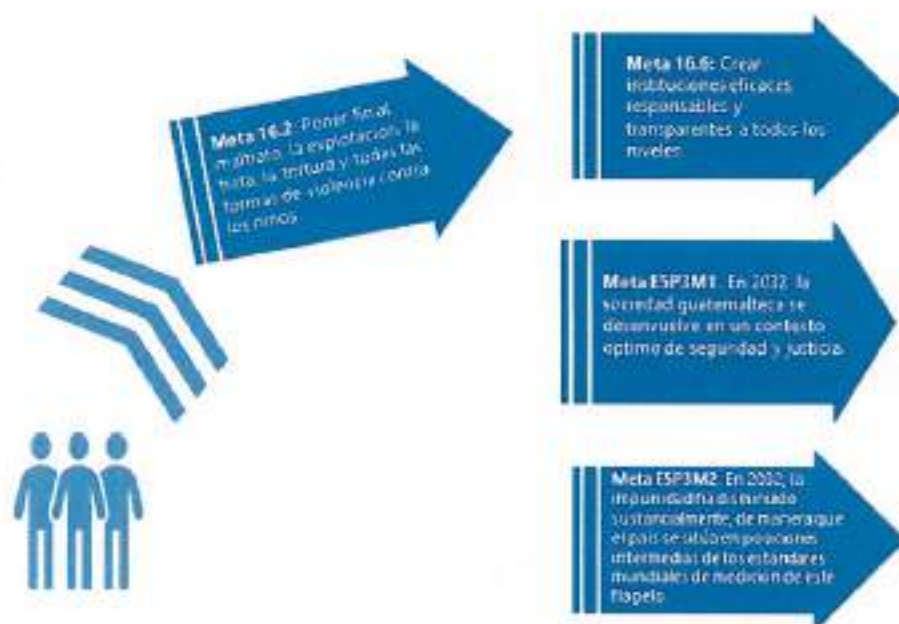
**Meta 16.2**: Poner fin al maltrato, la explotación, la trata, la tortura y todas las formas de violencia contra los niños.

**Meta 16.6**: Crear instituciones eficaces, responsables y transparentes a todos los niveles.

**Meta ESP3M1**. En 2032, la sociedad guatemalteca se desenvuelve en un contexto óptimo de seguridad y justicia.

**Meta ESP3M2**. En 2032, la impunidad ha disminuido sustancialmente, de manera que el país se sitúa en posiciones intermedias de los estándares mundiales de medición de este flagelo.